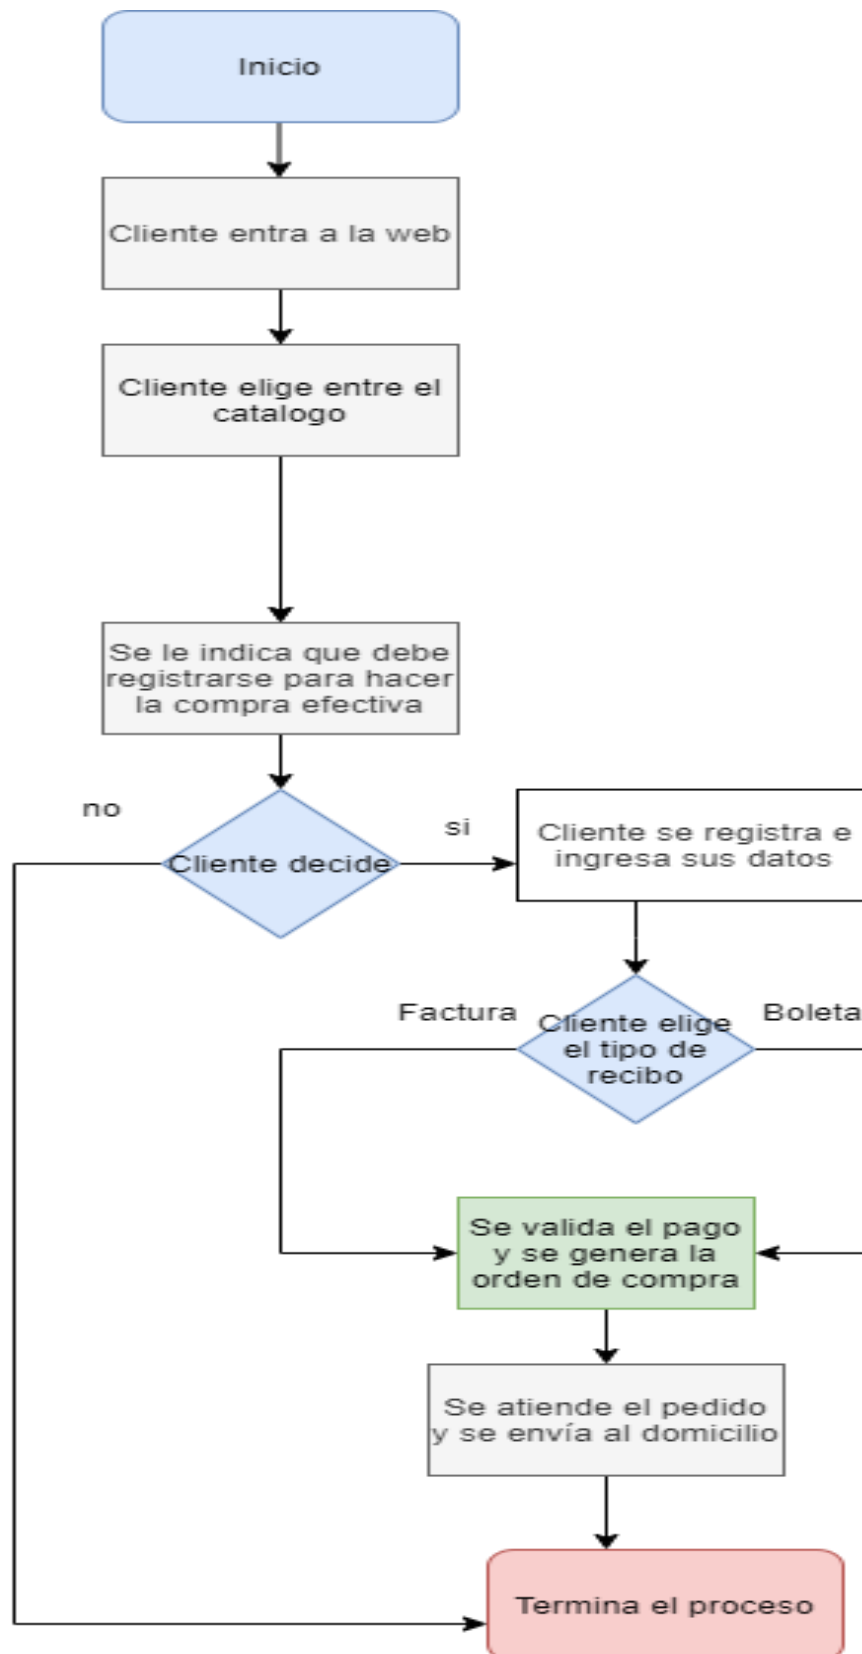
Inicio

Cliente entra a la web

Cliente elige entre el catalogo

Se le indica que debe registrarse para hacer la compra efectiva

no

si

Cliente decide

Cliente se registra e ingresa sus datos

Factura

Boleta

Cliente elige el tipo de recibo

Se valida el pago y se genera la orden de compra

Se atiende el pedido y se envía al domicilio

Termina el proceso